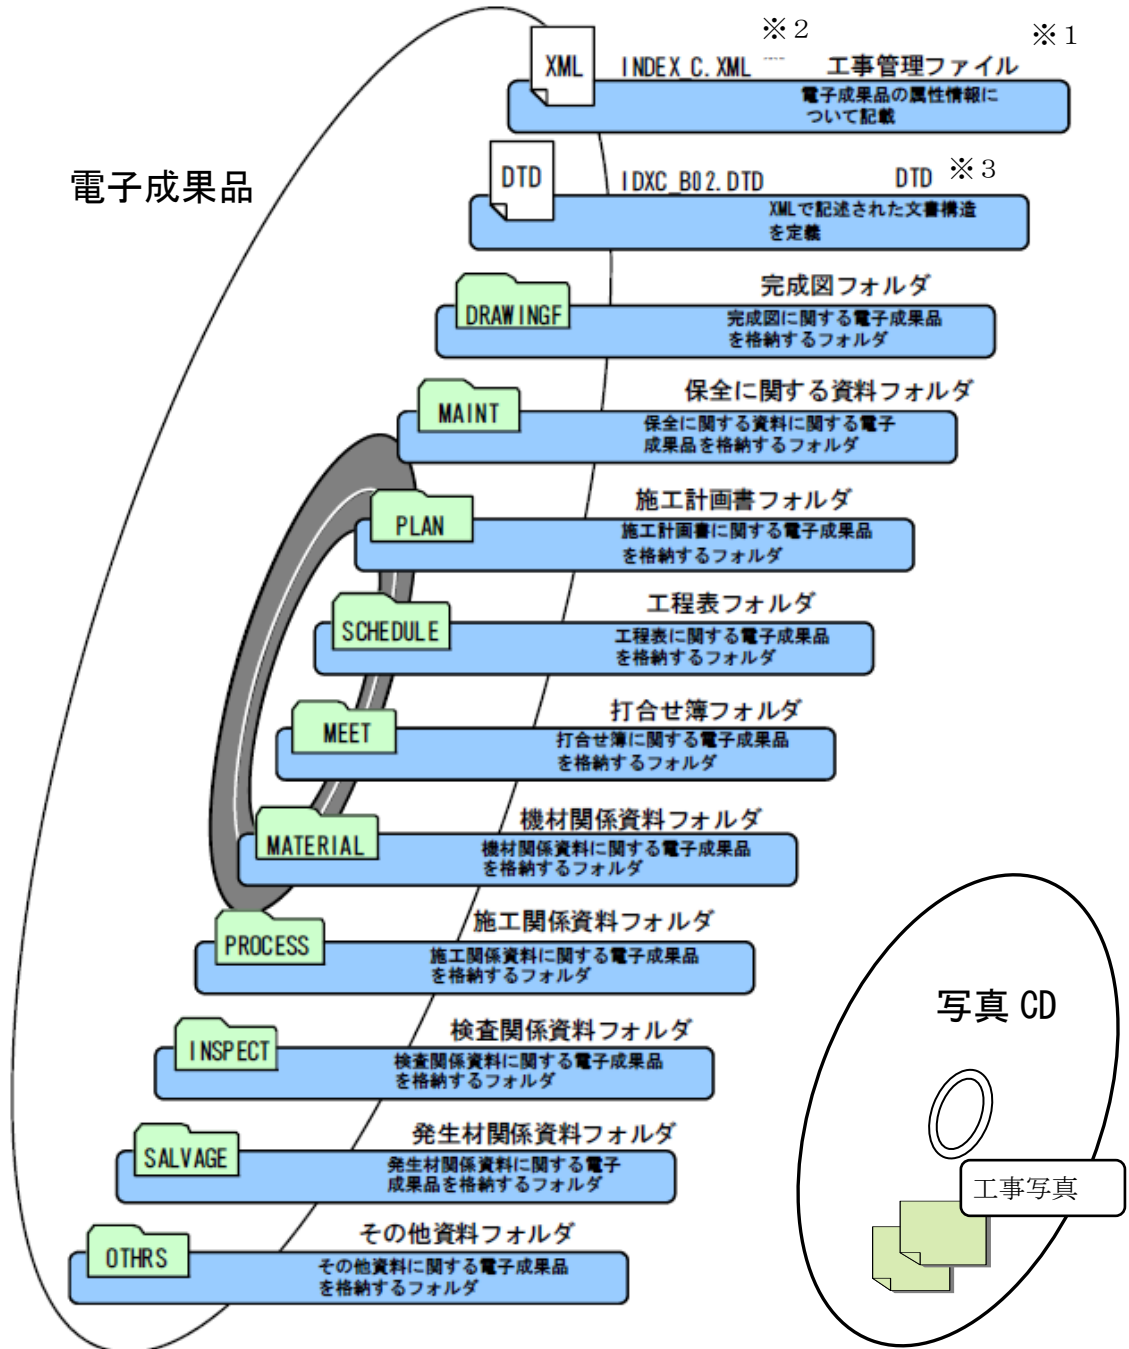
※2

※1

XML

INDEX_C.XML

工事管理ファイル

電子成果品の属性情報について記載

電子成果品

DTD

IDXC_B02.DTD

DTD

※3

XMLで記述された文書構造を定義

DRAWINGF

完成図フォルダ

完成図に関する電子成果品を格納するフォルダ

MAINT

保全に関する資料フォルダ

保全に関する資料に関する電子成果品を格納するフォルダ

PLAN

施工計画書フォルダ

施工計画書に関する電子成果品を格納するフォルダ

SCHEDULE

工程表フォルダ

工程表に関する電子成果品を格納するフォルダ

MEET

打合せ簿フォルダ

打合せ簿に関する電子成果品を格納するフォルダ

MATERIAL

機材関係資料フォルダ

機材関係資料に関する電子成果品を格納するフォルダ

PROCESS

施工関係資料フォルダ

施工関係資料に関する電子成果品を格納するフォルダ

写真 CD

INSPECT

検査関係資料フォルダ

検査関係資料に関する電子成果品を格納するフォルダ

SALVAGE

発生材関係資料フォルダ

発生材関係資料に関する電子成果品を格納するフォルダ

工事写真

OTHRS

その他資料フォルダ

その他資料に関する電子成果品を格納するフォルダ